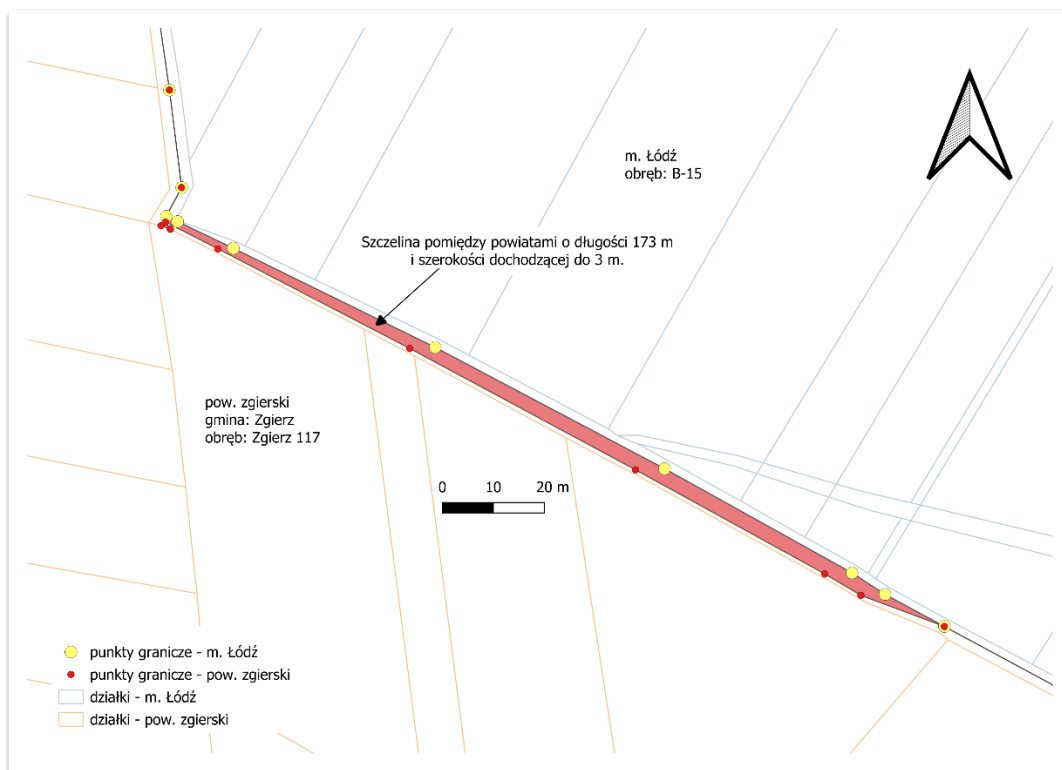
m. Łódź
obręb: B-15

Szczelina pomiędzy powiatami o długości 173 m
i szerokości dochodzącej do 3 m.

pow. zgierski
gmina: Zgierz
obręb: Zgierz 117

0 10 20 m

punkty graniczne - m. Łódź
punkty graniczne - pow. zgierski
działki - m. Łódź
działki - pow. zgierski